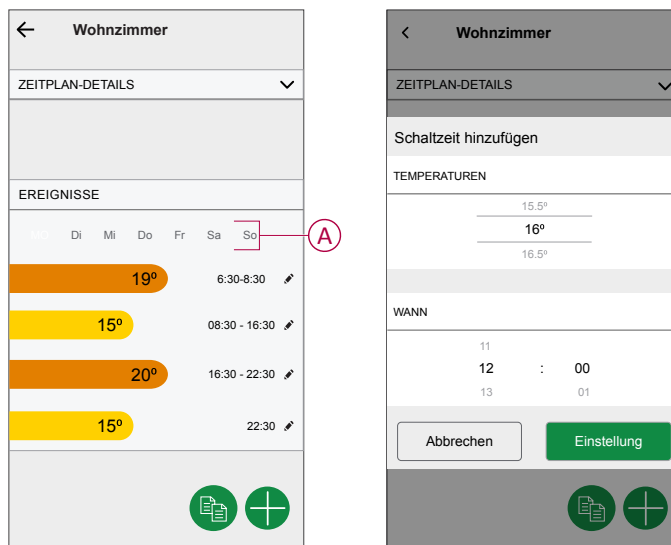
Wohnzimmer

ZEITPLAN-DETAILS

EREIGNISSE

MO Di Mi Do Fr Sa So

A

19º 6:30-8:30

15º 08:30 - 16:30

20º 16:30 - 22:30

15º 22:30

Wohnzimmer

ZEITPLAN-DETAILS

Schaltzeit hinzufügen

TEMPERATUREN

15.5º

16º

16.5º

WANN

11

12 : 00

13 01

Abbrechen

Einstellung